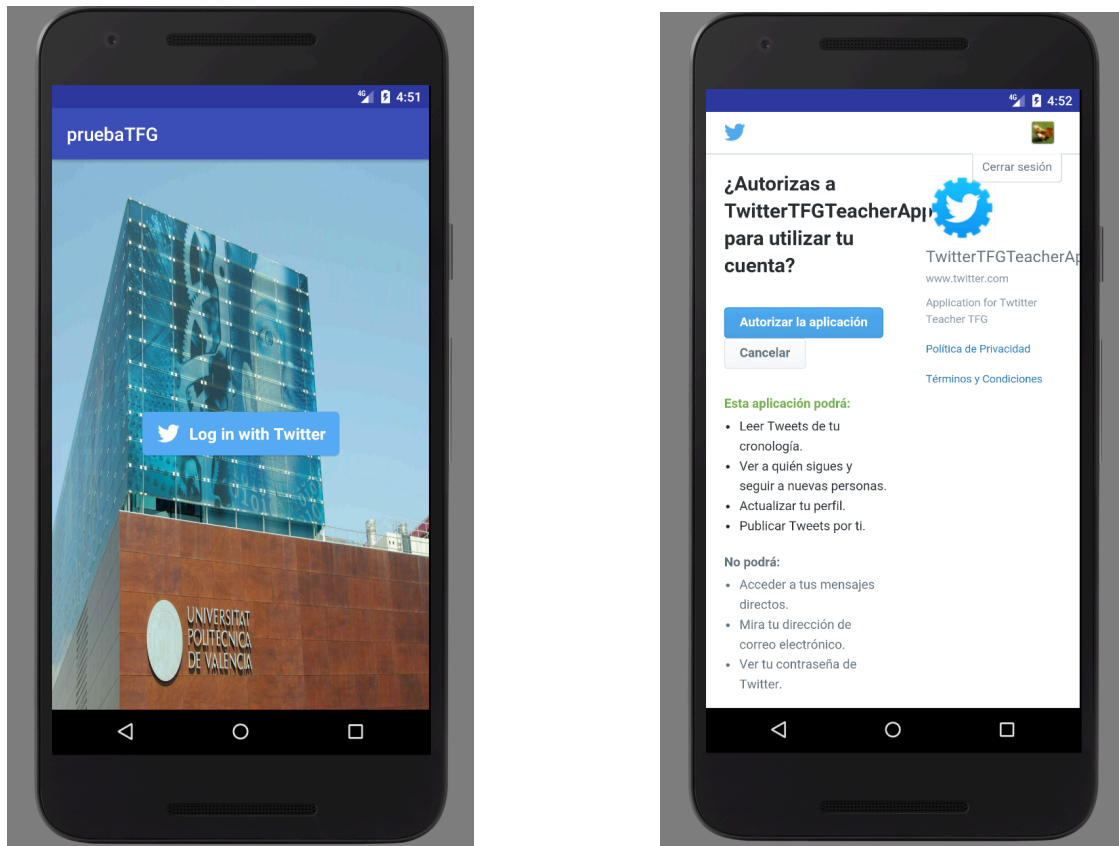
4G 4:51

pruebaTFG

Log in with Twitter

UNIVERSITAT POLITÈCNICA DE VALÈNCIA

4G 4:52

Cerrar sesión

¿Autorizas a TwitterTFGTeacherApp para utilizar tu cuenta?

Autorizar la aplicación

Cancelar

TwitterTFGTeacherApp
www.twitter.com
Application for Twtitter Teacher TFG
Política de Privacidad
Términos y Condiciones

Esta aplicación podrá:
- Leer Tweets de tu cronología.
- Ver a quién sigues y seguir a nuevas personas.
- Actualizar tu perfil.
- Publicar Tweets por ti.

No podrá:
- Acceder a tus mensajes directos.
- Mira tu dirección de correo electrónico.
- Ver tu contraseña de Twitter.